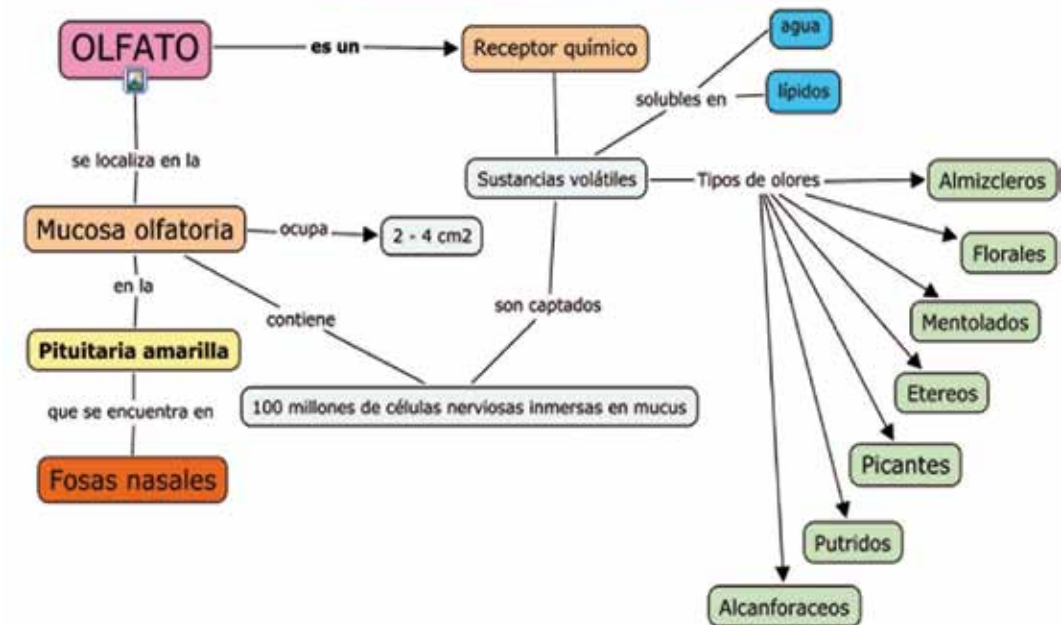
OLFATO

es un

Receptor químico

agua

solubles en

lípidos

se localiza en la

Sustancias volátiles

Tipos de olores

Almizcleros

Florales

Mucosa olfatoria

ocupa

2 - 4 cm2

en la

contiene

son captados

Mentolados

Pituitaria amarilla

Etereos

que se encuentra en

100 millones de células nerviosas inmersas en mucus

Picantes

Fosas nasales

Putridos

Alcanforaceos